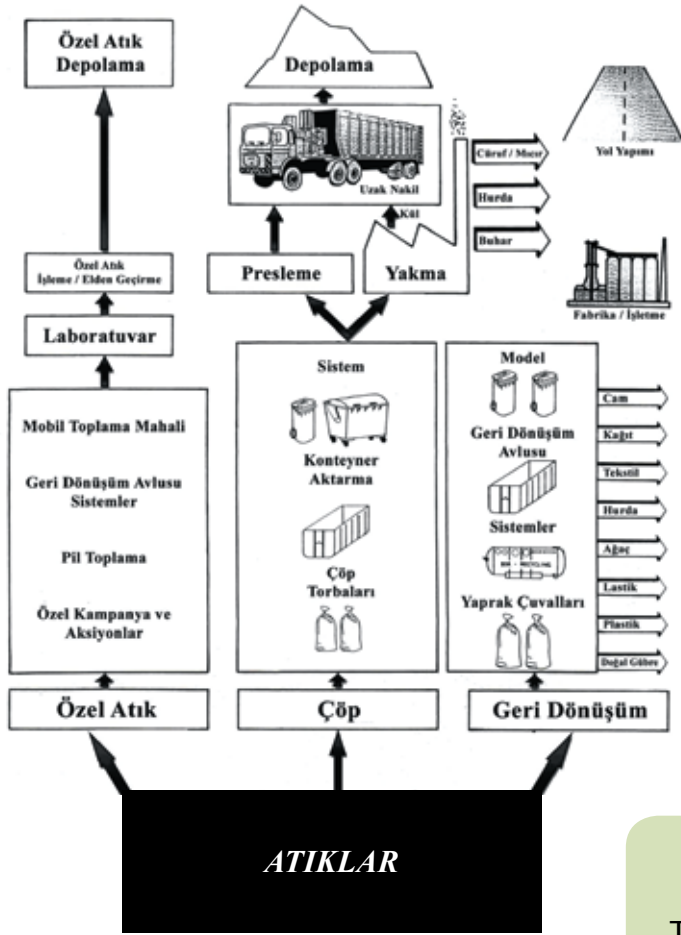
Özel Atık Depolama

Depolama

Uzak Nakil

Cüruf / Mucur

Yol Yapımı

Kül

Hurda

Buhar

Fabrika / İşletme

Özel Atık İşleme / Elden Geçirme

Presleme

Yakma

Laboratuvar

Mobil Toplama Mahali

Geri Dönüşüm Avlusu Sistemler

Pil Toplama

Özel Kampanya ve Aksiyonlar

Sistem

Konteyner Aktarma

Çöp Torbaları

Model

Geri Dönüşüm Avlusu

Sistemler

Yaprak Çuvalları

Cam

Kağıt

Tekstil

Hurda

Ağaç

Lastik

Plastik

Doğal Gübre

Özel Atık

Çöp

Geri Dönüşüm

ATIKLAR